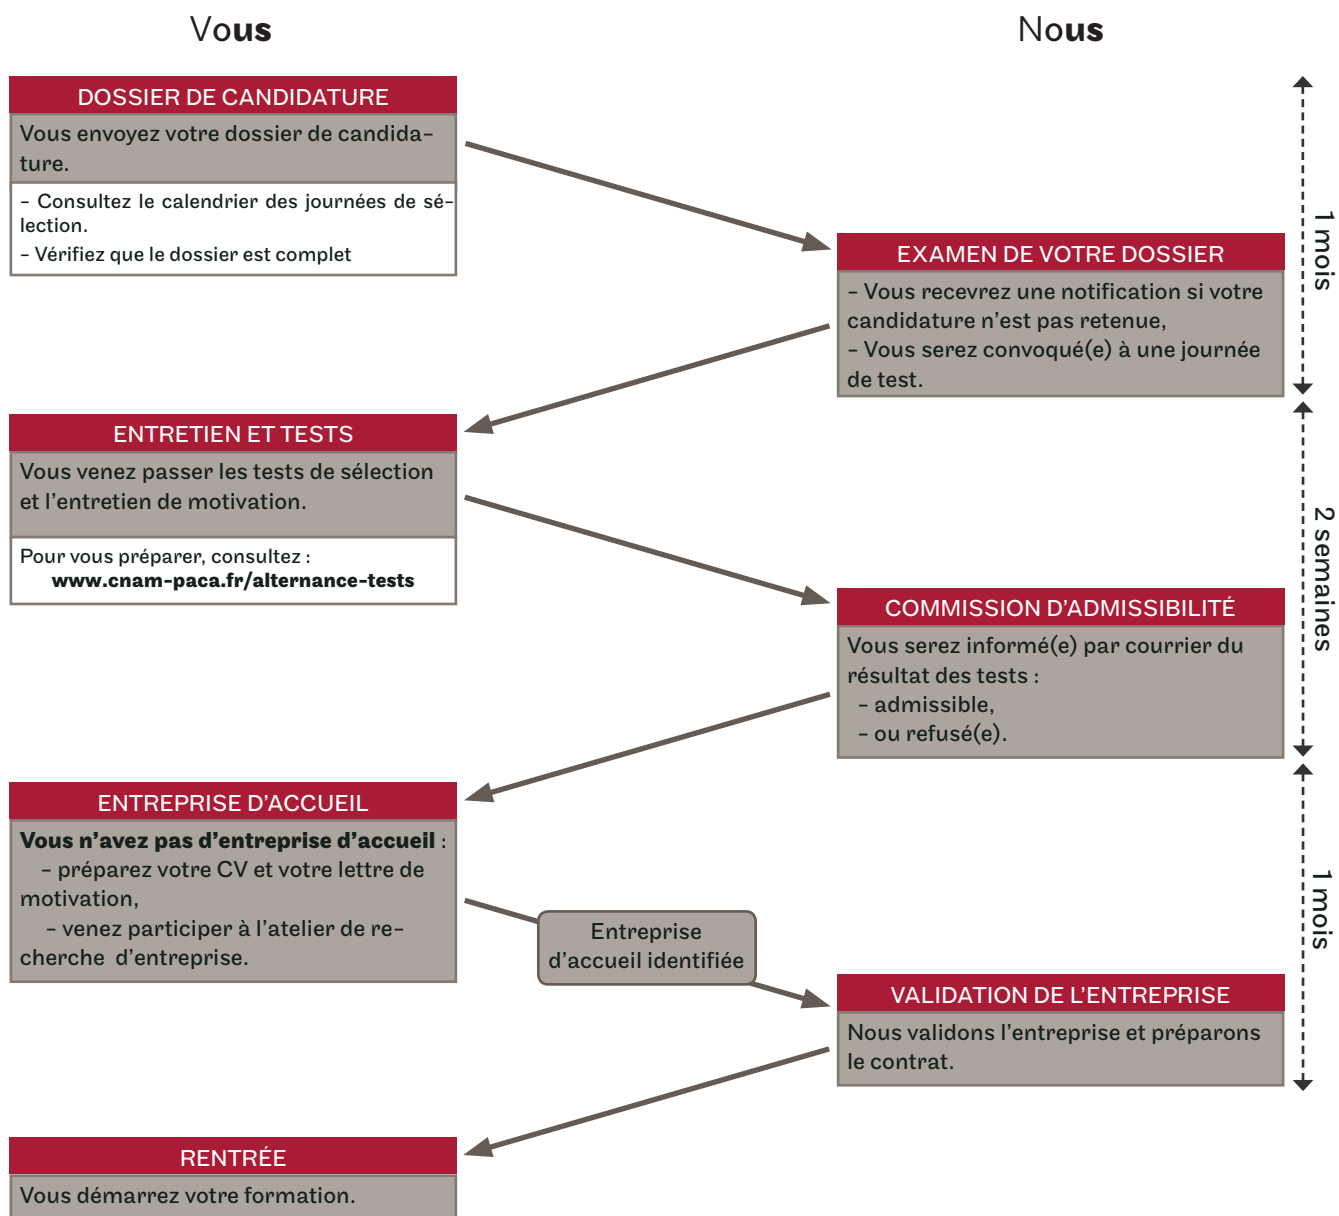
Vous

Nous

DOSSIER DE CANDIDATURE

Vous envoyez votre dossier de candidature.

- Consultez le calendrier des journées de sélection.
- Vérifiez que le dossier est complet

EXAMEN DE VOTRE DOSSIER

- Vous recevrez une notification si votre candidature n'est pas retenue,
- Vous serez convoqué(e) à une journée de test.

1 mois

ENTRETIEN ET TESTS

Vous venez passer les tests de sélection et l'entretien de motivation.

Pour vous préparer, consultez :
www.cnam-paca.fr/alternance-tests

COMMISSION D'ADMISSIBILITÉ

Vous serez informé(e) par courrier du résultat des tests :
- admissible,
- ou refusé(e).

2 semaines

ENTREPRISE D'ACCUEIL

Vous n'avez pas d'entreprise d'accueil :
- préparez votre CV et votre lettre de motivation,
- venez participer à l'atelier de recherche d'entreprise.

Entreprise d'accueil identifiée

VALIDATION DE L'ENTREPRISE

Nous validons l'entreprise et préparons le contrat.

1 mois

RENTRÉE

Vous démarrez votre formation.